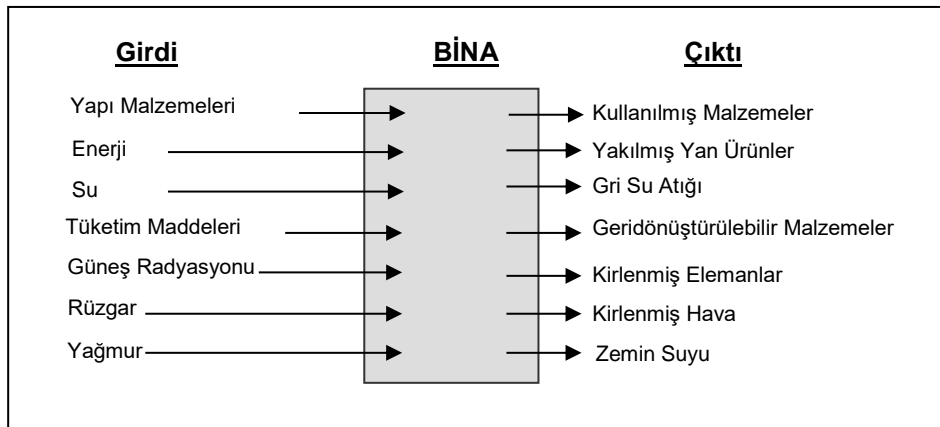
Girdi

BİNA

Çıktı

Yapı Malzemeleri

Enerji

Su

Tüketim Maddeleri

Güneş Radyasyonu

Rüzgar

Yağmur

Kullanılmış Malzemeler

Yakılmış Yan Ürünler

Gri Su Atığı

Geridönüştürülebilir Malzemeler

Kirlenmiş Elemanlar

Kirlenmiş Hava

Zemin Suyu